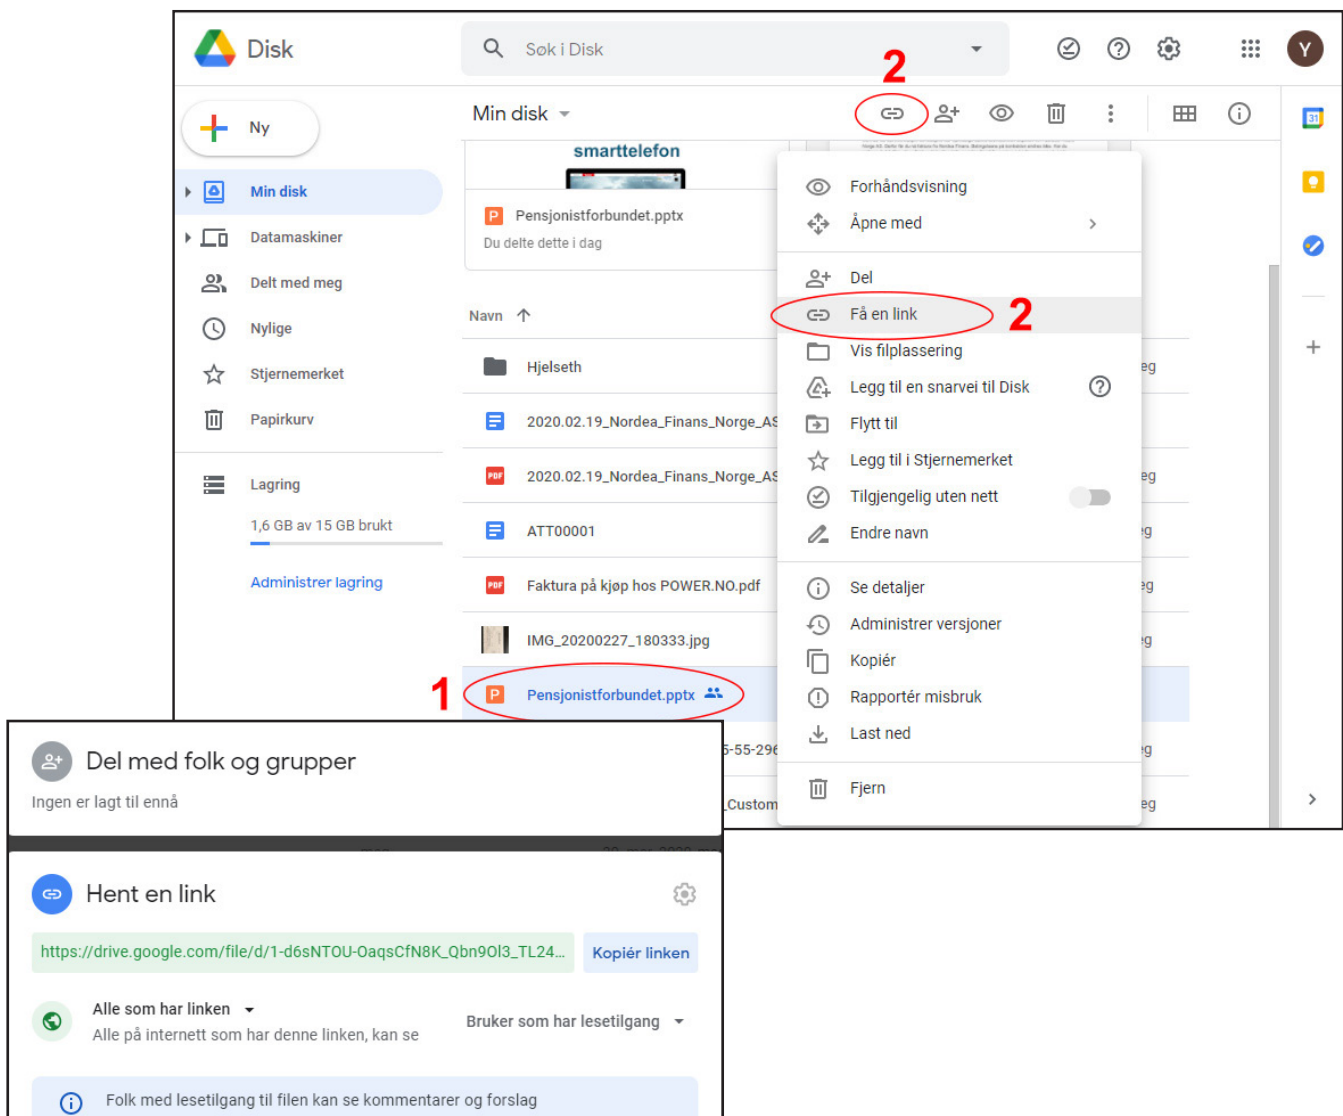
Disk

Søk i Disk

Y

2

Ny

Min disk

Datamaskiner

Delt med meg

Nylige

Stjernemerket

Papirkurv

Lagring

1,6 GB av 15 GB brukt

Administrer lagring

Min disk

smarttelefon

Pensjonistforbundet.pptx

Du delte dette i dag

Navn

Hjelseth

2020.02.19_Nordea_Finans_Norge_AS

2020.02.19_Nordea_Finans_Norge_AS

ATT00001

Faktura på kjøp hos POWER.NO.pdf

IMG_20200227_180333.jpg

1

Pensjonistforbundet.pptx

Forhåndsvisning

Åpne med

Del

Få en link

2

Vis filplassering

Legg til en snarvei til Disk

Flytt til

Legg til i Stjernemerket

Tilgjengelig uten nett

Endre navn

Se detaljer

Administrer versjoner

Kopiér

Rapportér misbruk

Last ned

Fjern

Del med folk og grupper

Ingen er lagt til ennå

Hent en link

https://drive.google.com/file/d/1-d6sNTOU-OaqsCfN8K_Qbn9Ol3_TL24...

Kopiér linken

Alle som har linken

Alle på internett som har denne linken, kan se

Bruker som har lesetilgang

Folk med lesetilgang til filen kan se kommentarer og forslag